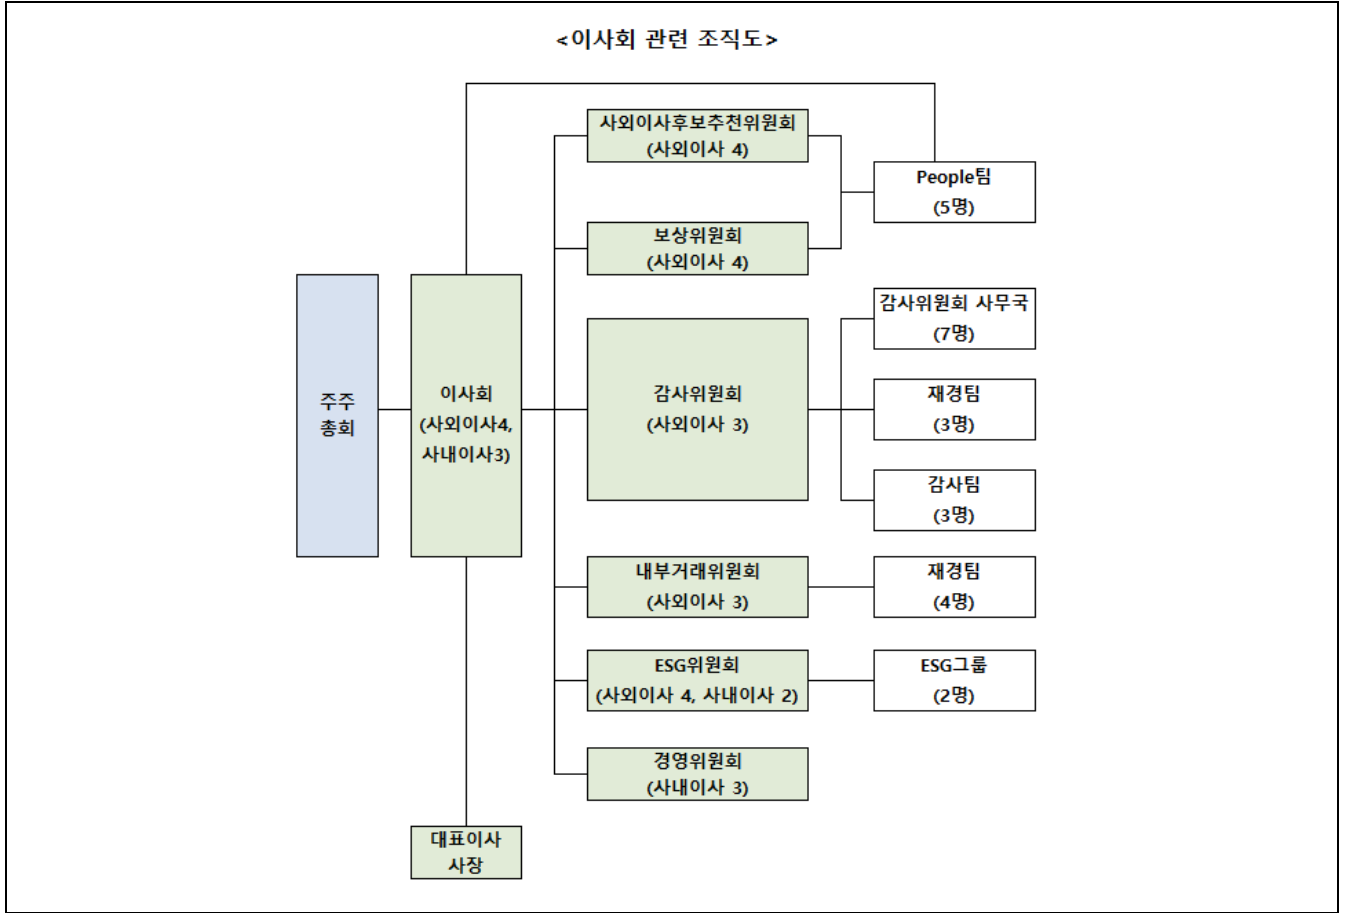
<이사회 관련 조직도>

주주 총회

이사회 (사외이사4, 사내이사3)

사외이사후보추천위원회 (사외이사 4)

보상위원회 (사외이사 4)

People팀 (5명)

감사위원회 (사외이사 3)

감사위원회 사무국 (7명)

재경팀 (3명)

감사팀 (3명)

내부거래위원회 (사외이사 3)

재경팀 (4명)

ESG위원회 (사외이사 4, 사내이사 2)

ESG그룹 (2명)

경영위원회 (사내이사 3)

대표이사 사장